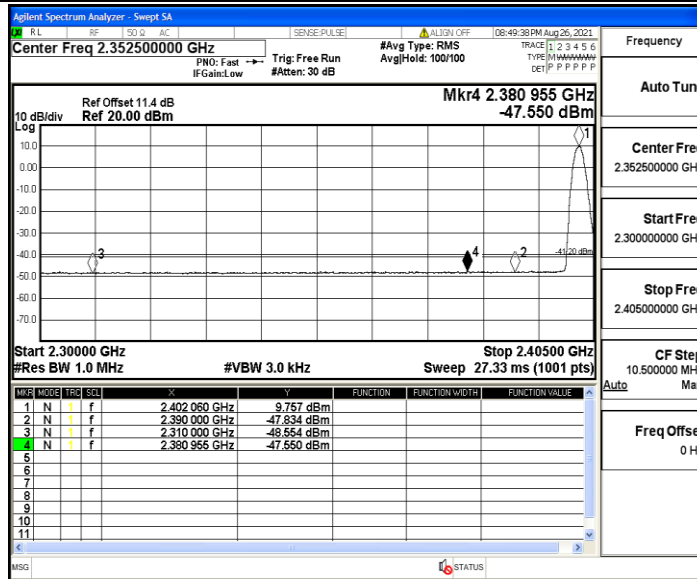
Agilent Spectrum Analyzer - Swept SA

RL | RF | 50 Ω AC | SENSE:PULSE | ALIGN OFF | 08:49:38 PM Aug 26, 2021

Center Freq 2.352500000 GHz
PNO: Fast
IFGain:Low
Trig: Free Run
#Atten: 30 dB
#Avg Type: RMS
Avg|Hold: 100/100
TRACE 1 2 3 4 5 6
TYPE M WWWWW
DET P P P P P P

Frequency

10 dB/div
Log
Ref Offset 11.4 dB
Ref 20.00 dBm
Mkr4 2.380 955 GHz
-47.550 dBm

10.0
0.00
-10.0
-20.0
-30.0
-40.0
-50.0
-60.0
-70.0

1
2
3
4
-41.20 dBm

Start 2.30000 GHz
#Res BW 1.0 MHz
#VBW 3.0 kHz
Stop 2.40500 GHz
Sweep 27.33 ms (1001 pts)

| MKR | MODE | TRC | SCL | X | Y | FUNCTION | FUNCTION WIDTH | FUNCTION VALUE |
|---|---|---|---|---|---|---|---|---|
| 1 | N | 1 | f | 2.402 060 GHz | 9.757 dBm | | | |
| 2 | N | 1 | f | 2.390 000 GHz | -47.834 dBm | | | |
| 3 | N | 1 | f | 2.310 000 GHz | -48.554 dBm | | | |
| 4 | N | 1 | f | 2.380 955 GHz | -47.550 dBm | | | |
| 5 | | | | | | | | |
| 6 | | | | | | | | |
| 7 | | | | | | | | |
| 8 | | | | | | | | |
| 9 | | | | | | | | |
| 10 | | | | | | | | |
| 11 | | | | | | | | |

Auto Tun

Center Fre
2.352500000 GH

Start Fre
2.300000000 GH

Stop Fre
2.405000000 GH

CF Ste
10.500000 MH
Auto Ma

Freq Offse
0 H

MSG
STATUS